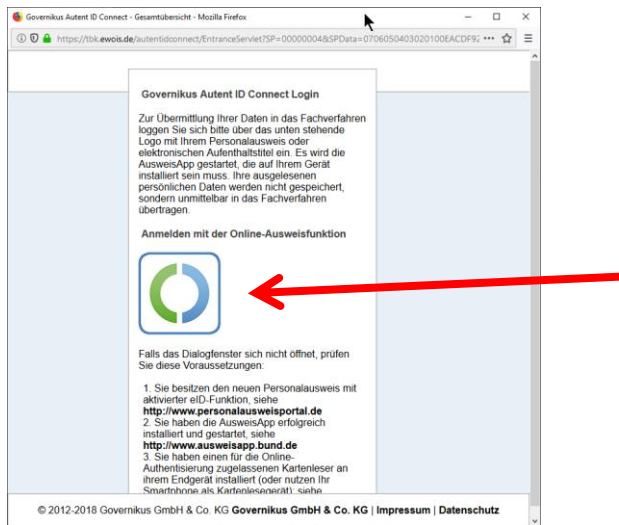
Governikus Autent ID Connect - Gesamtübersicht - Mozilla Firefox

https://tbk.ewois.de/autentidconnect/EntranceServlet?SP=00000004&SPData=0706050403020100EACDF92 ••• ☆

Governikus Autent ID Connect Login

Zur Übermittlung Ihrer Daten in das Fachverfahren loggen Sie sich bitte über das unten stehende Logo mit Ihrem Personalausweis oder elektronischen Aufenthaltstitel ein. Es wird die AusweisApp gestartet, die auf Ihrem Gerät installiert sein muss. Ihre ausgelesenen persönlichen Daten werden nicht gespeichert, sondern unmittelbar in das Fachverfahren übertragen.

Anmelden mit der Online-Ausweisfunktion

Falls das Dialogfenster sich nicht öffnet, prüfen Sie diese Voraussetzungen:

1. Sie besitzen den neuen Personalausweis mit aktivierter eID-Funktion, siehe **http://www.personalausweisportal.de**
2. Sie haben die AusweisApp erfolgreich installiert und gestartet, siehe **http://www.ausweisapp.bund.de**
3. Sie haben einen für die Online-Authentisierung zugelassenen Kartenleser an ihrem Endgerät installiert (oder nutzen Ihr Smartphone als Kartenlesegerät), siehe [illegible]

© 2012-2018 Governikus GmbH & Co. KG **Governikus GmbH & Co. KG** | **Impressum** | **Datenschutz**